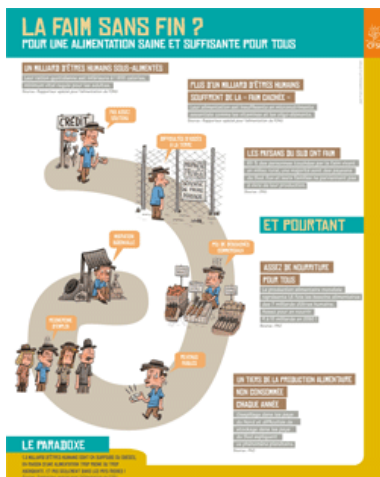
LA FAIM SANS FIN ?
POUR UNE ALIMENTATION SAINE ET SUFFISANTE POUR TOUS

UN MILLIARD D'ÊTRES HUMAINS SOUS-ALIMENTÉS
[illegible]

PLUS D'UN MILLIARD D'ÊTRES HUMAINS SOUFFRENT DE LA « FAIM CACHÉE »
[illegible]

CRÉDIT

LES PAYSANS DU SUD ONT FAIM
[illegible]

ET POURTANT

ASSEZ DE NOURRITURE POUR TOUS
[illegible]

UN TIERS DE LA PRODUCTION ALIMENTAIRE NON CONSOMMÉE CHAQUE ANNÉE
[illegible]

LE PARADOXE
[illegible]